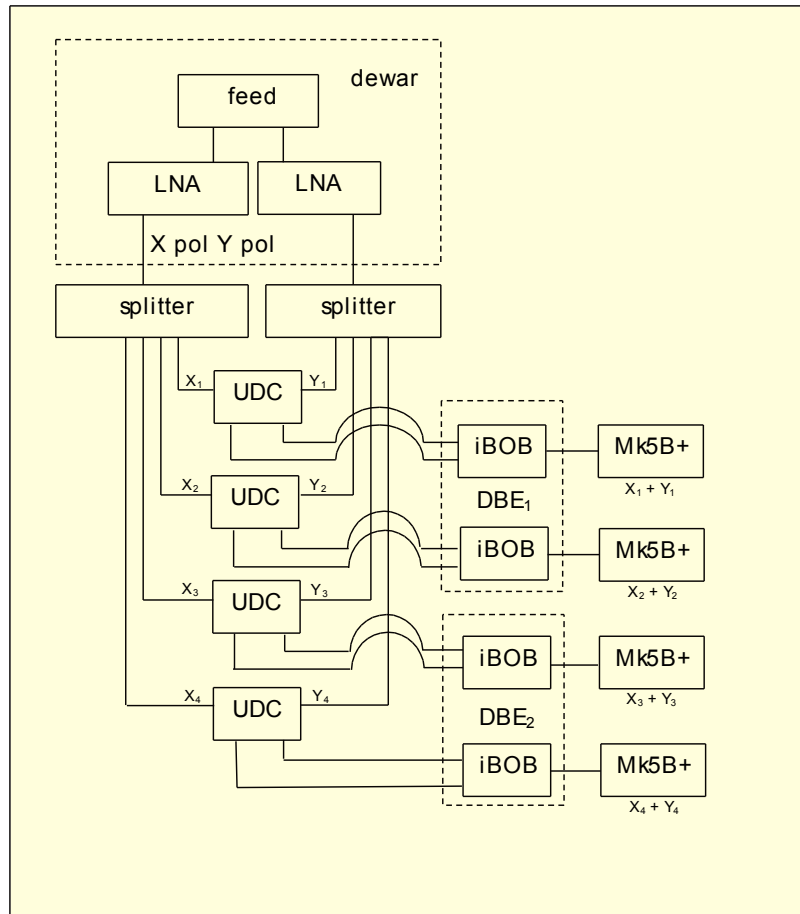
feed

dewar

LNA

LNA

X pol Y pol

splitter

splitter

$X_1$

UDC

$Y_1$

iBOB

Mk5B+

$X_1 + Y_1$

DBE$_1$

$X_2$

UDC

$Y_2$

iBOB

Mk5B+

$X_2 + Y_2$

$X_3$

UDC

$Y_3$

iBOB

Mk5B+

$X_3 + Y_3$

DBE$_2$

$X_4$

UDC

$Y_4$

iBOB

Mk5B+

$X_4 + Y_4$